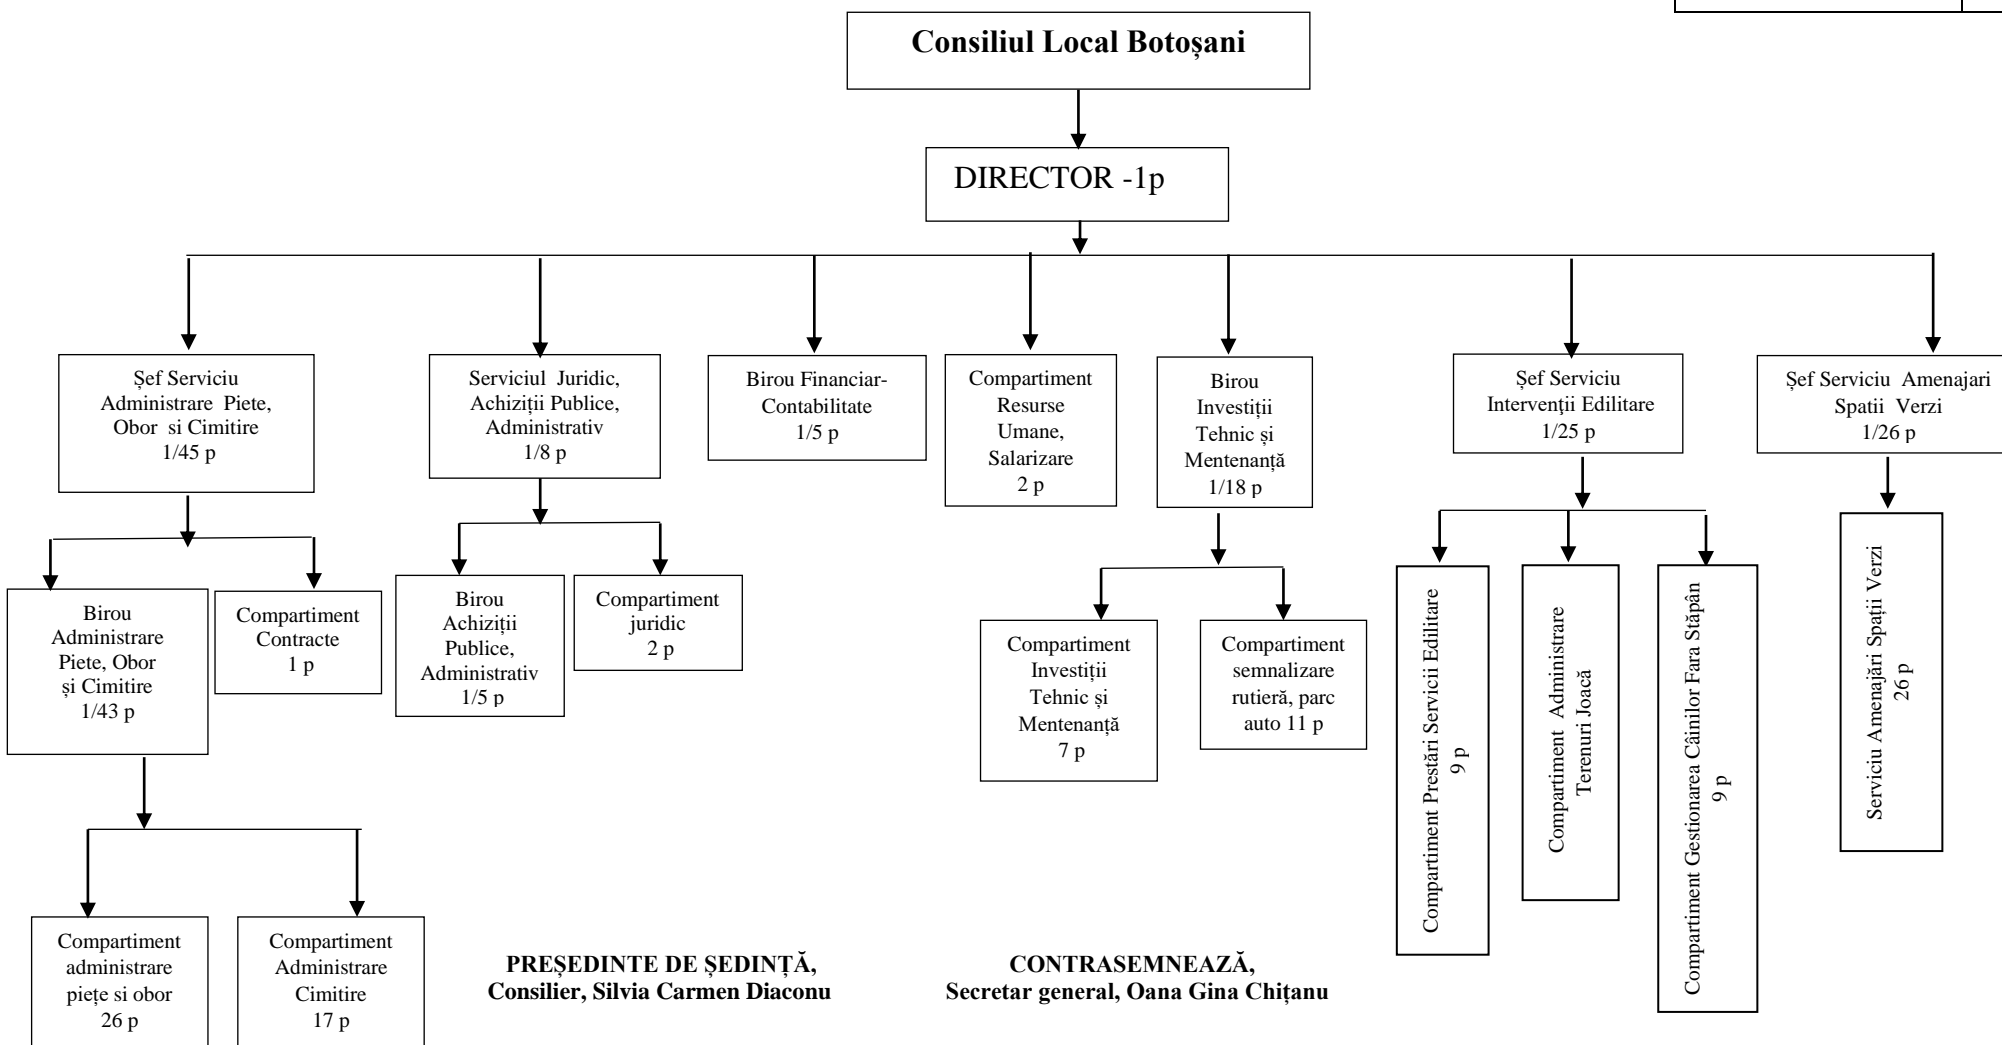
Consiliul Local Botoșani

DIRECTOR -1p

Șef Serviciu Administrare Piete, Obor si Cimitire 1/45 p

Serviciul Juridic, Achiziții Publice, Administrativ 1/8 p

Birou Financiar-Contabilitate 1/5 p

Compartiment Resurse Umane, Salarizare 2 p

Birou Investiții Tehnic și Mentenanță 1/18 p

Șef Serviciu Intervenţii Edilitare 1/25 p

Șef Serviciu Amenajari Spatii Verzi 1/26 p

Birou Administrare Piete, Obor și Cimitire 1/43 p

Compartiment Contracte 1 p

Birou Achiziții Publice, Administrativ 1/5 p

Compartiment juridic 2 p

Compartiment Investiții Tehnic și Mentenanță 7 p

Compartiment semnalizare rutieră, parc auto 11 p

Compartiment Prestări Servicii Edilitare 9 p

Compartiment Administrare Terenuri Joacă

Compartiment Gestionarea Câinilor Fara Stăpân 9 p

Serviciu Amenajări Spații Verzi 26 p

Compartiment administrare piețe si obor 26 p

Compartiment Administrare Cimitire 17 p

PREȘEDINTE DE ȘEDINȚĂ,
Consilier, Silvia Carmen Diaconu

CONTRASEMNEAZĂ,
Secretar general, Oana Gina Chițanu